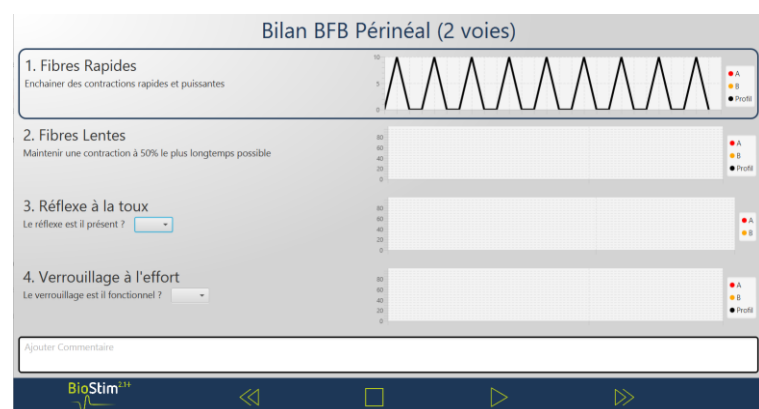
Bilan BFB Périnéal (2 voies)

1. Fibres Rapides
Enchainer des contractions rapides et puissantes

10
5
0

A
B
Profil

2. Fibres Lentes
Maintenir une contraction à 50% le plus longtemps possible

80
60
40
20
0

A
B
Profil

3. Réflexe à la toux
Le réflexe est il présent ?

80
60
40
20
0

A
B

4. Verrouillage à l'effort
Le verrouillage est il fonctionnel ?

80
60
40
20
0

A
B
Profil

Ajouter Commentaire

BioStim$^{2.1+}$